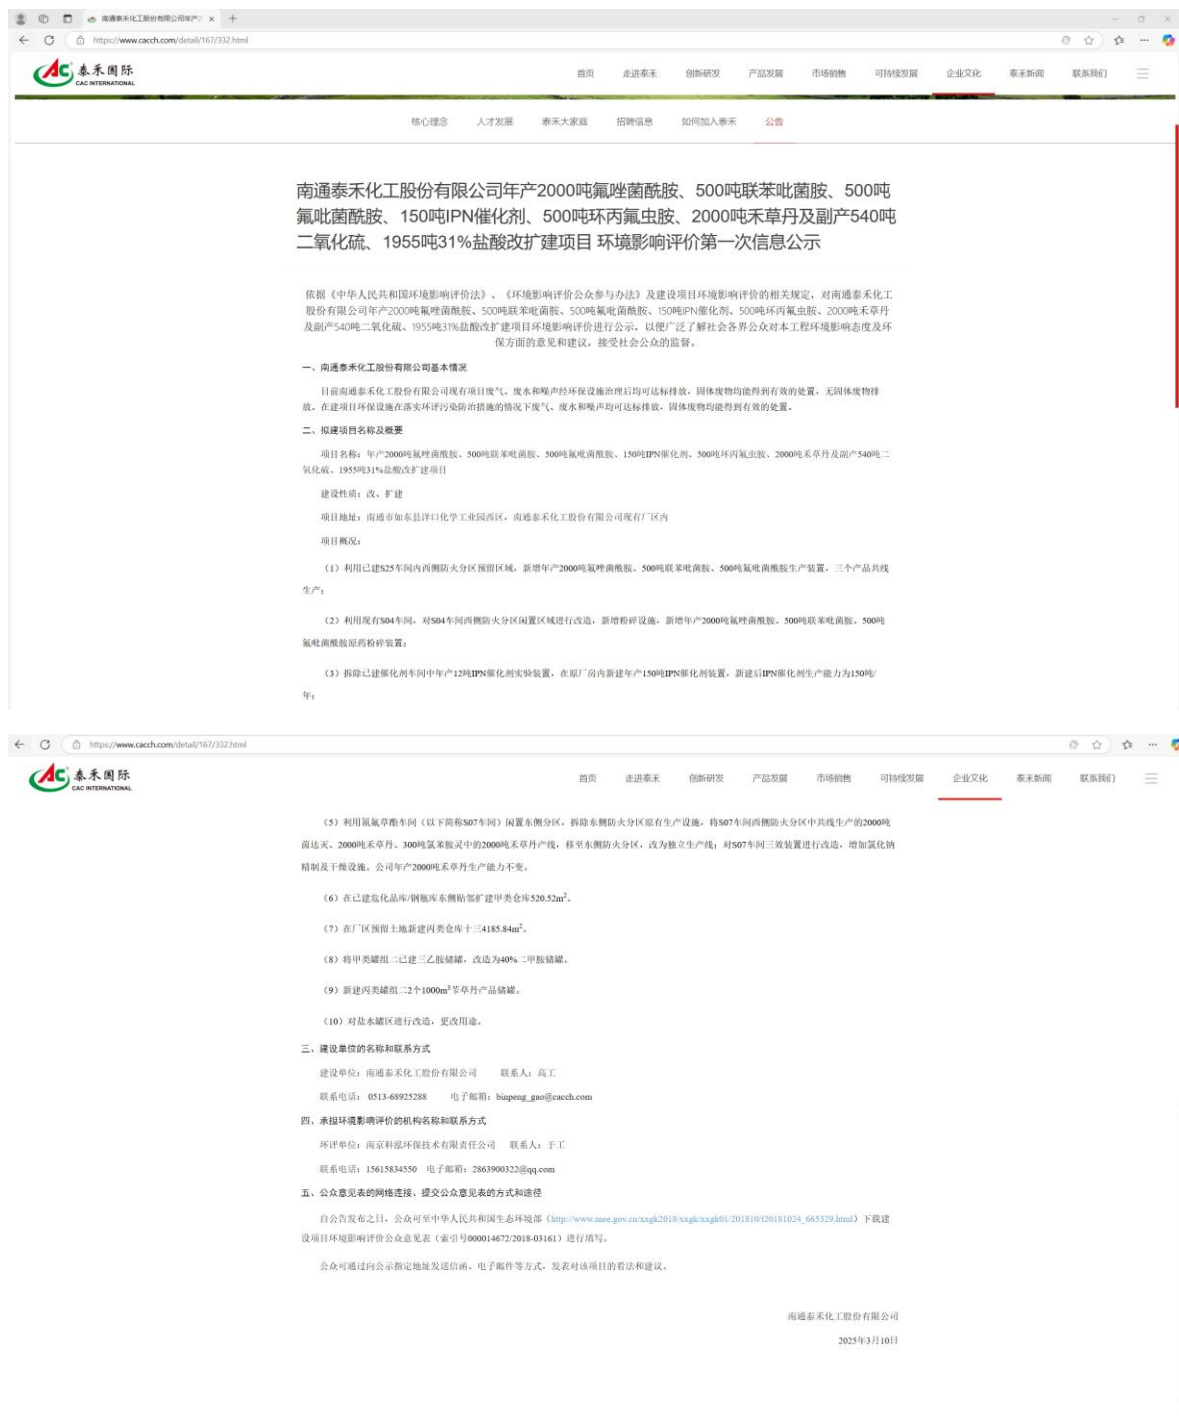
南通泰禾化工股份有限公司年产 ×

https://www.cacch.com/detail/167/332.html

泰禾国际
CAC INTERNATIONAL

首页 走进泰禾 创新研发 产品发展 市场销售 可持续发展 企业文化 泰禾新闻 联系我们

核心理念 人才发展 泰禾大家庭 招聘信息 如何加入泰禾 公告

南通泰禾化工股份有限公司年产2000吨氟唑菌酰胺、500吨联苯吡菌胺、500吨氟吡菌酰胺、150吨IPN催化剂、500吨环丙氟虫胺、2000吨禾草丹及副产540吨二氧化硫、1955吨31%盐酸改扩建项目 环境影响评价第一次信息公示

依据《中华人民共和国环境影响评价法》、《环境影响评价公众参与办法》及建设项目环境影响评价的相关规定，对南通泰禾化工股份有限公司年产2000吨氟唑菌酰胺、500吨联苯吡菌胺、500吨氟吡菌酰胺、150吨IPN催化剂、500吨环丙氟虫胺、2000吨禾草丹及副产540吨二氧化硫、1955吨31%盐酸改扩建项目环境影响评价进行公示，以便广泛了解社会各界公众对本工程环境影响态度及环保方面的意见和建议，接受社会公众的监督。

一、南通泰禾化工股份有限公司基本情况

目前南通泰禾化工股份有限公司现有项目废气、废水和噪声经环保设施治理后均可达标排放，固体废物均能得到有效的处置，无固体废物排放。在建项目环保设施在落实环评污染防治措施的情况下废气、废水和噪声均可达标排放，固体废物均能得到有效的处置。

二、拟建项目名称及概要

项目名称：年产2000吨氟唑菌酰胺、500吨联苯吡菌胺、500吨氟吡菌酰胺、150吨IPN催化剂、500吨环丙氟虫胺、2000吨禾草丹及副产540吨二氧化硫、1955吨31%盐酸改扩建项目

建设性质：改、扩建

项目地址：南通市如东县洋口化学工业园西区，南通泰禾化工股份有限公司现有厂区内

项目概况：

（1）利用已建S25车间内西侧防火分区预留区域，新增年产2000吨氟唑菌酰胺、500吨联苯吡菌胺、500吨氟吡菌酰胺生产装置，三个产品共线生产；

（2）利用现有S04车间，对S04车间西侧防火分区闲置区域进行改造，新增粉碎设施，新增年产2000吨氟唑菌酰胺、500吨联苯吡菌胺、500吨氟吡菌酰胺原药粉碎装置；

（3）拆除已建催化剂车间中年产12吨IPN催化剂实验装置，在原厂房内新建年产150吨IPN催化剂装置，新建后IPN催化剂生产能力为150吨/年；

https://www.cacch.com/detail/167/332.html

泰禾国际
CAC INTERNATIONAL

首页 走进泰禾 创新研发 产品发展 市场销售 可持续发展 企业文化 泰禾新闻 联系我们

（5）利用氟氟草酯车间（以下简称S07车间）闲置东侧分区，拆除东侧防火分区原有生产设施，将S07车间西侧防火分区中共线生产的2000吨茵达灭、2000吨禾草丹、300吨氯苯胺灵中的2000吨禾草丹产线，移至东侧防火分区，改为独立生产线；对S07车间三效装置进行改造，增加氯化钠精制及干燥设施。公司年产2000吨禾草丹生产能力不变。

（6）在已建危化品库/钢瓶库东侧贴邻扩建甲类仓库520.52m$^2$。

（7）在厂区预留土地新建丙类仓库十三4185.84m$^2$。

（8）将甲类罐组二已建三乙胺储罐，改造为40%二甲胺储罐。

（9）新建丙类罐组二2个1000m$^3$禾草丹产品储罐。

（10）对盐水罐区进行改造，更改用途。

三、建设单位的名称和联系方式

建设单位：南通泰禾化工股份有限公司　联系人：高工

联系电话：0513-68925288　电子邮箱：binpeng_gao@cacch.com

四、承担环境影响评价的机构名称和联系方式

环评单位：南京科泓环保技术有限责任公司　联系人：于工

联系电话：15615834550　电子邮箱：2863900322@qq.com

五、公众意见表的网络连接、提交公众意见表的方式和途径

自公告发布之日，公众可至中华人民共和国生态环境部（http://www.mee.gov.cn/xxgk2018/xxgk/xxgk01/201810/t20181024_665329.html）下载建设项目环境影响评价公众意见表（索引号000014672/2018-03161）进行填写。

公众可通过向公示指定地址发送信函、电子邮件等方式，发表对该项目的看法和建议。

南通泰禾化工股份有限公司

2025年3月10日